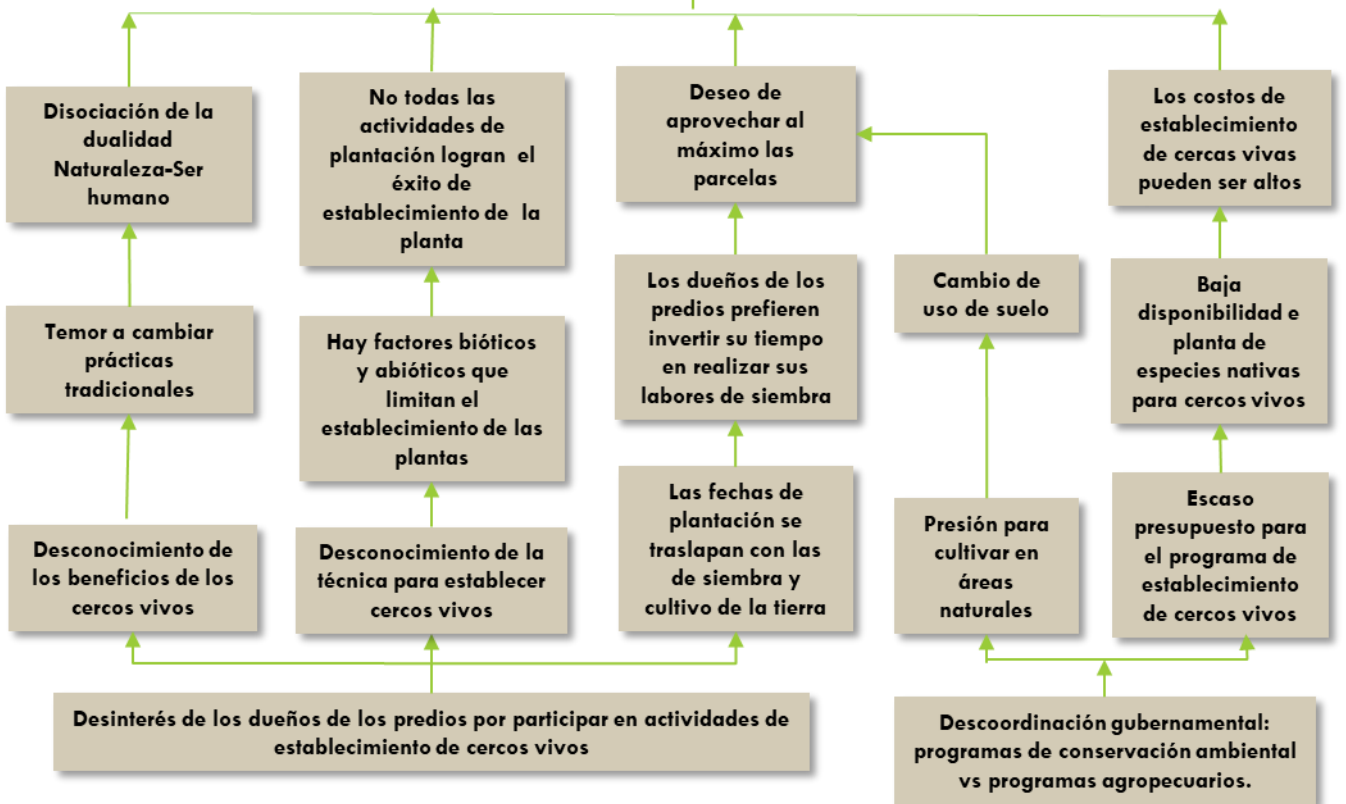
Disociación de la dualidad Naturaleza-Ser humano

No todas las actividades de plantación logran el éxito de establecimiento de la planta

Deseo de aprovechar al máximo las parcelas

Los costos de establecimiento de cercas vivas pueden ser altos

Temor a cambiar prácticas tradicionales

Hay factores bióticos y abióticos que limitan el establecimiento de las plantas

Los dueños de los predios prefieren invertir su tiempo en realizar sus labores de siembra

Cambio de uso de suelo

Baja disponibilidad e planta de especies nativas para cercos vivos

Desconocimiento de los beneficios de los cercos vivos

Desconocimiento de la técnica para establecer cercos vivos

Las fechas de plantación se traslapan con las de siembra y cultivo de la tierra

Presión para cultivar en áreas naturales

Escaso presupuesto para el programa de establecimiento de cercos vivos

Desinterés de los dueños de los predios por participar en actividades de establecimiento de cercos vivos

Descoordinación gubernamental: programas de conservación ambiental vs programas agropecuarios.